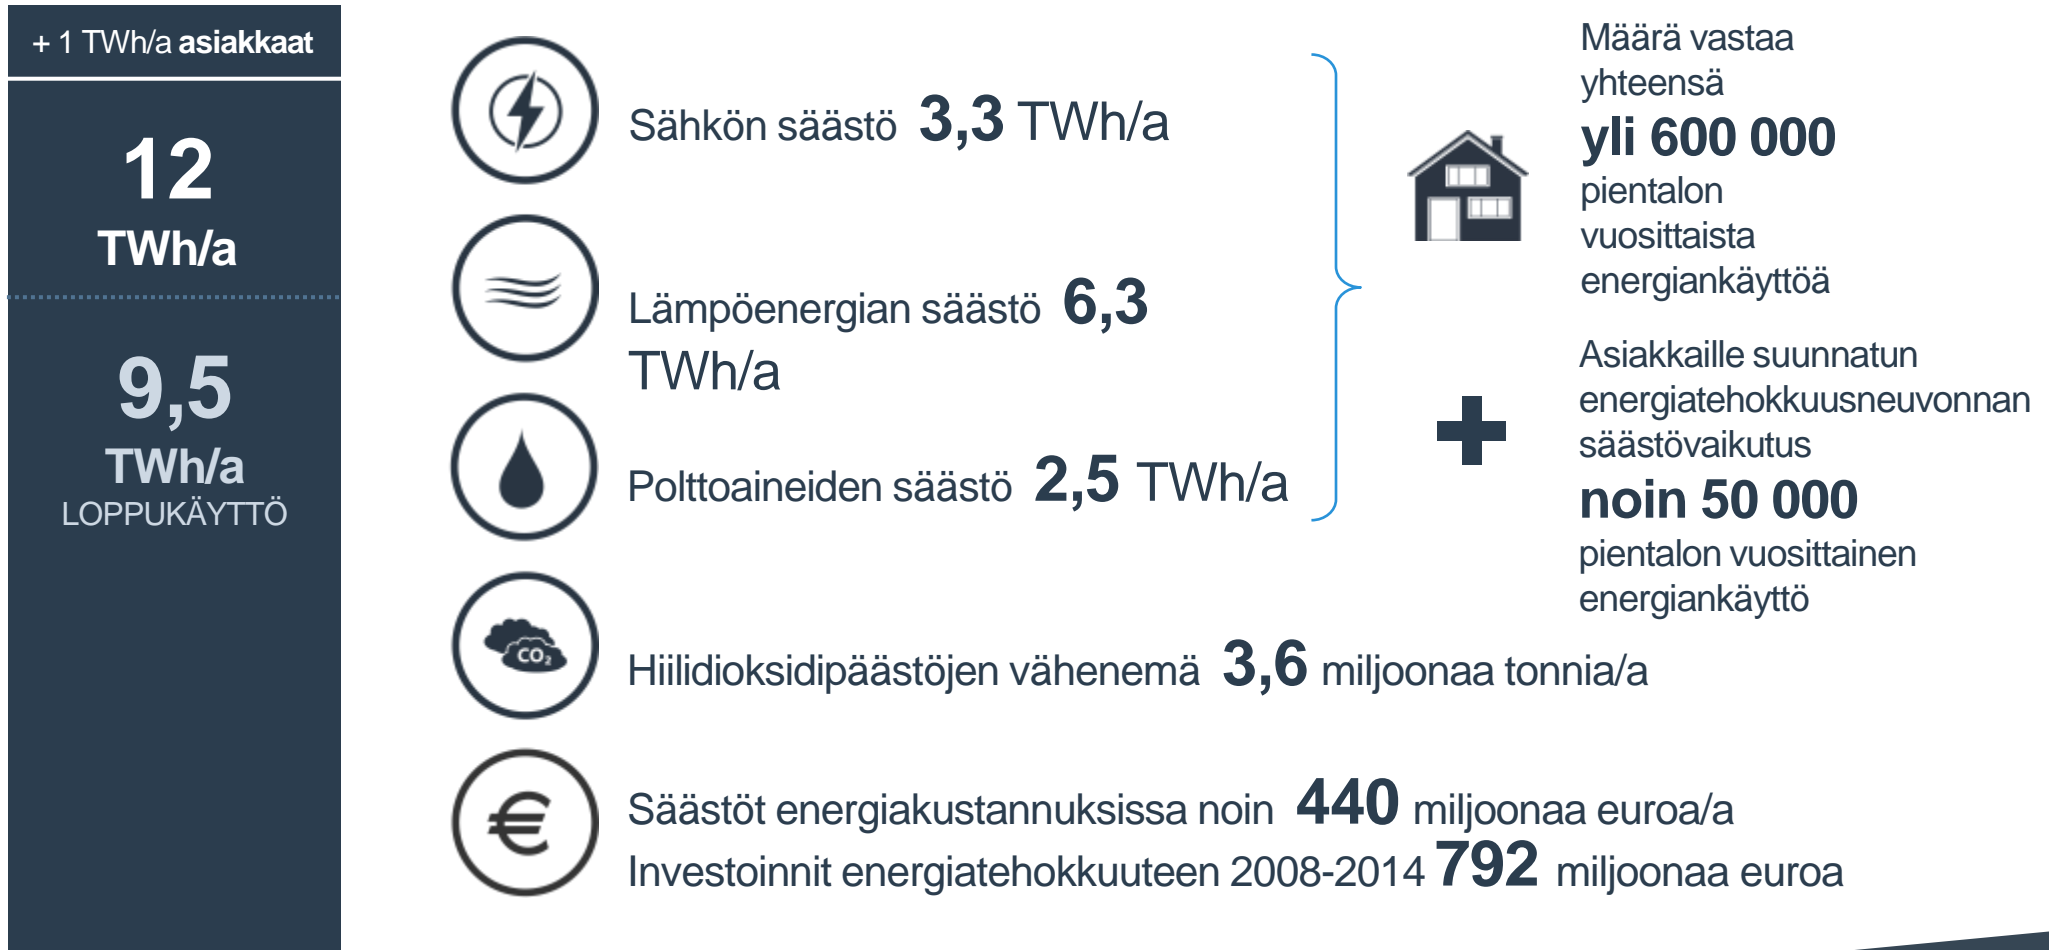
+ 1 TWh/a **asiakkaat**

12 TWh/a

9,5 TWh/a LOPPUKÄYTTÖ

Sähkön säästö 3,3 TWh/a

Lämpöenergian säästö 6,3 TWh/a

Polttoaineiden säästö 2,5 TWh/a

Määrä vastaa yhteensä yli 600 000 pientalon vuosittaista energiankäyttöä

Asiakkaille suunnatun energiatehokkuusneuvonnan säästövaikutus noin 50 000 pientalon vuosittainen energiankäyttö

$CO_2$

Hiilidioksidipäästöjen vähenemä 3,6 miljoonaa tonnia/a

€

Säästöt energiakustannuksissa noin 440 miljoonaa euroa/a
Investoinnit energiatehokkuuteen 2008-2014 792 miljoonaa euroa